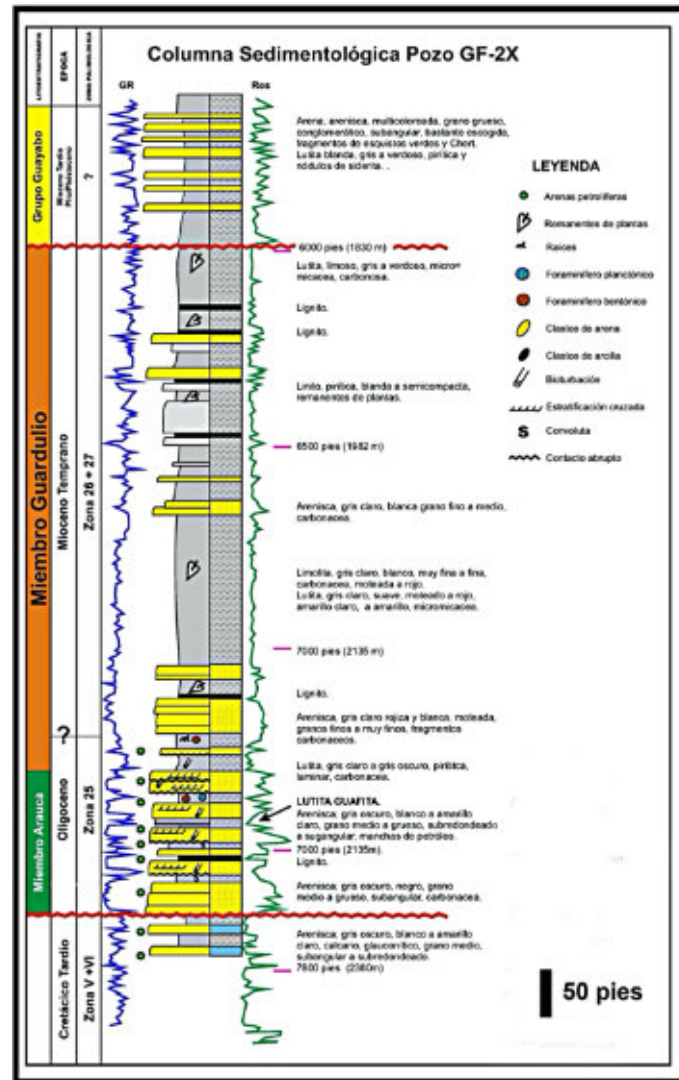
LITOESTRATIGRAFIA
EPOCA
ZONA PALINOLOGICA

Columna Sedimentológica Pozo GF-2X

GR
Res

Grupo Guayabo
Mioceno Tardío Plio-Pleistoceno
?

Arena, arenisca, multicolorada, grano grueso, conglomerático, subangular, bastante escogido, fragmentos de esquistos verdes y Chert. Lutita blanca, gris a verdoso, pirítica y nódulos de siderita. .

6000 pies (1830 m)

Miembro Guardulio
Mioceno Temprano
Zona 26 + 27

Lutita, limoso, gris a verdoso, micro micaceoa, carbonosa.

Lignito.

Lignito.

Limolita, pirítica, blando a semicompacta, remanentes de plantas.

6500 pies (1982 m)

Arenisca, gris claro, blanca grano fino a medio, carbonacea.

Limolita, gris claro, blanco, muy fina a fina, carbonacea, moteada a rojo.
Lutita, gris claro, suave, moteado a rojo, amarillo claro, a amarillo, micromicacea.

7000 pies (2135 m)

Lignito.

Arenisca, gris claro rojiza y blanca, moteada, granos finos a muy finos, fragmentos carbonaceos.

?

Miembro Arauca
Oligoceno
Zona 25

Lutita, gris claro a gris oscuro, pirítica, laminar, carbonacea.

LUTITA GUAFITA.
Arenisca, gris oscuro, blanco a amarillo claro, grano medio a grueso, subredondeado a sugangular; manchas de petróleo.
7000 pies (2135m).
Lignito.

Arenisca, gris oscuro, negro, grano medio a grueso, subangular, carbonacea.

Cretácico Tardío
Zona V +VI

Arenisca, gris oscuro, blanco a amarillo claro, calcareo, glauconítico, grano medio, subangular a subredondeado.
7500 pies (2360m)

LEYENDA
Arenas petrolíferas
Romanentes de plantas
Raices
Foraminífero planctónico
Foraminífero bentónico
Clastos de arena
Clastos de arcilla
Bioturbación
Estratificación cruzada
S Convoluta
Contacto abrupto

50 pies